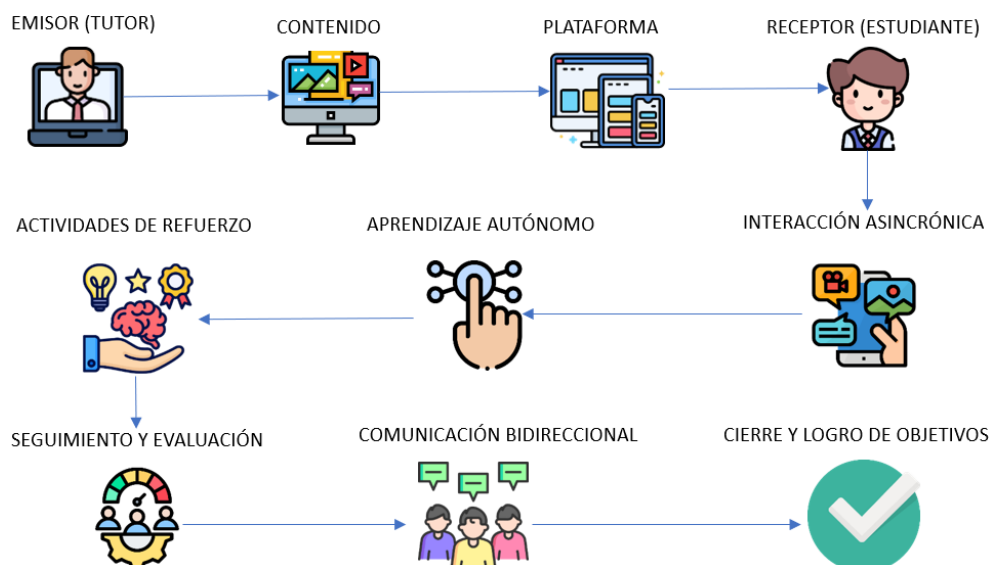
EMISOR (TUTOR)
CONTENIDO
PLATAFORMA
RECEPTOR (ESTUDIANTE)

ACTIVIDADES DE REFUERZO
APRENDIZAJE AUTÓNOMO
INTERACCIÓN ASINCRÓNICA

SEGUIMIENTO Y EVALUACIÓN
COMUNICACIÓN BIDIRECCIONAL
CIERRE Y LOGRO DE OBJETIVOS